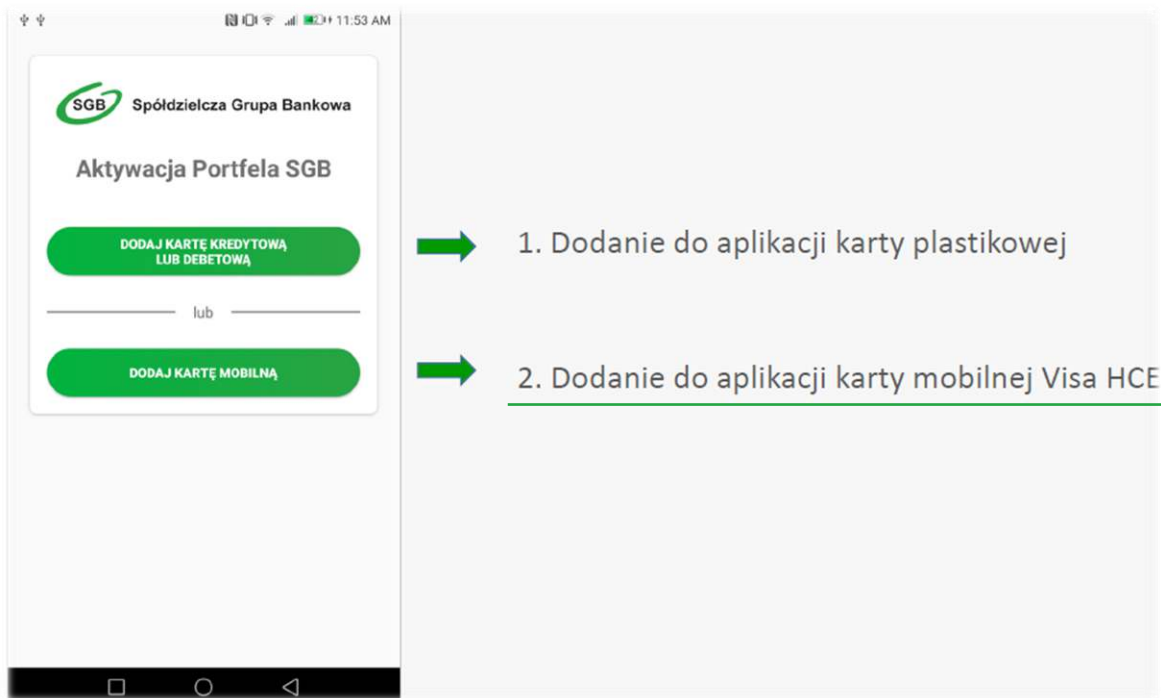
11:53 AM

SGB Spółdzielcza Grupa Bankowa

Aktywacja Portfela SGB

DODAJ KARTĘ KREDYTOWĄ LUB DEBETOWĄ

lub

DODAJ KARTĘ MOBILNĄ

1. Dodanie do aplikacji karty plastikowej

2. Dodanie do aplikacji karty mobilnej Visa HCE